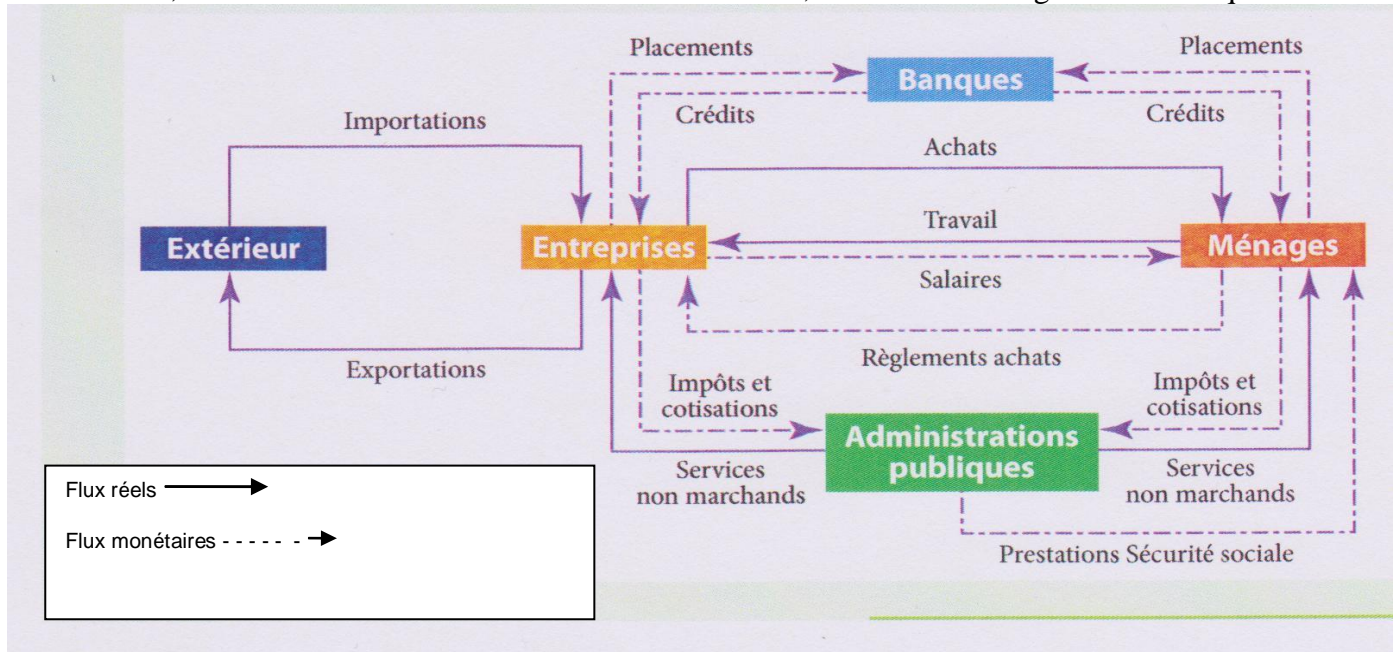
Placements

Banques

Placements

Crédits

Crédits

Importations

Achats

Travail

Extérieur

Entreprises

Ménages

Salaires

Exportations

Règlements achats

Impôts et cotisations

Impôts et cotisations

Administrations publiques

Services non marchands

Services non marchands

Prestations Sécurité sociale

Flux réels

Flux monétaires